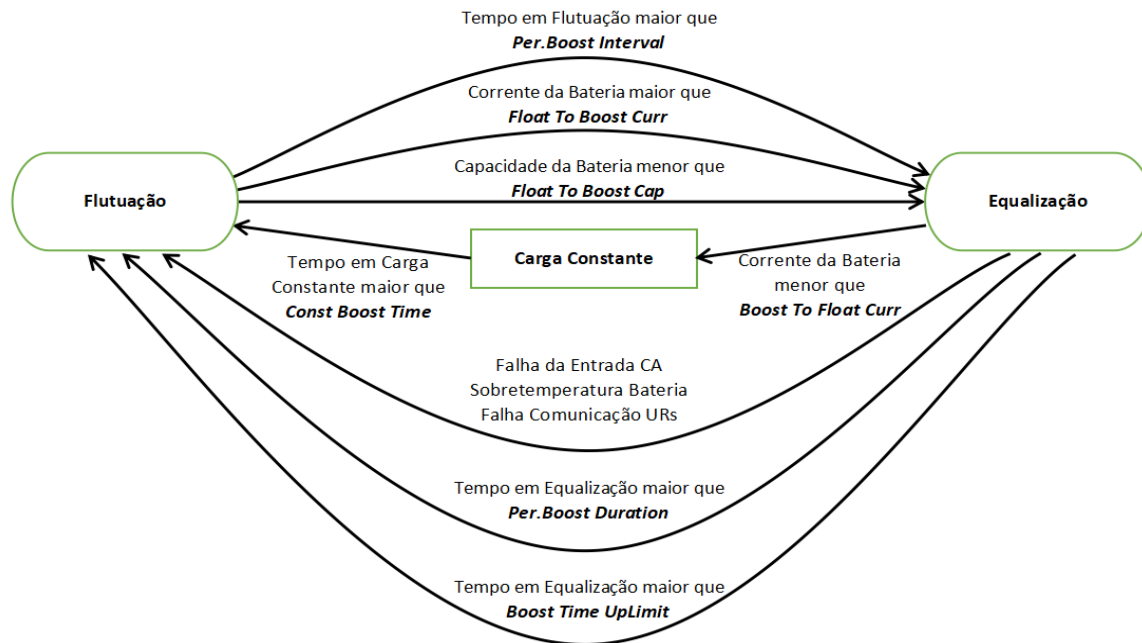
Tempo em Flutuação maior que
***Per.Boost Interval***

Corrente da Bateria maior que
***Float To Boost Curr***

Capacidade da Bateria menor que
***Float To Boost Cap***

**Flutuação**

**Equalização**

**Carga Constante**

Tempo em Carga
Constante maior que
***Const Boost Time***

Corrente da Bateria
menor que
***Boost To Float Curr***

Falha da Entrada CA
Sobretemperatura Bateria
Falha Comunicação URs

Tempo em Equalização maior que
***Per.Boost Duration***

Tempo em Equalização maior que
***Boost Time UpLimit***